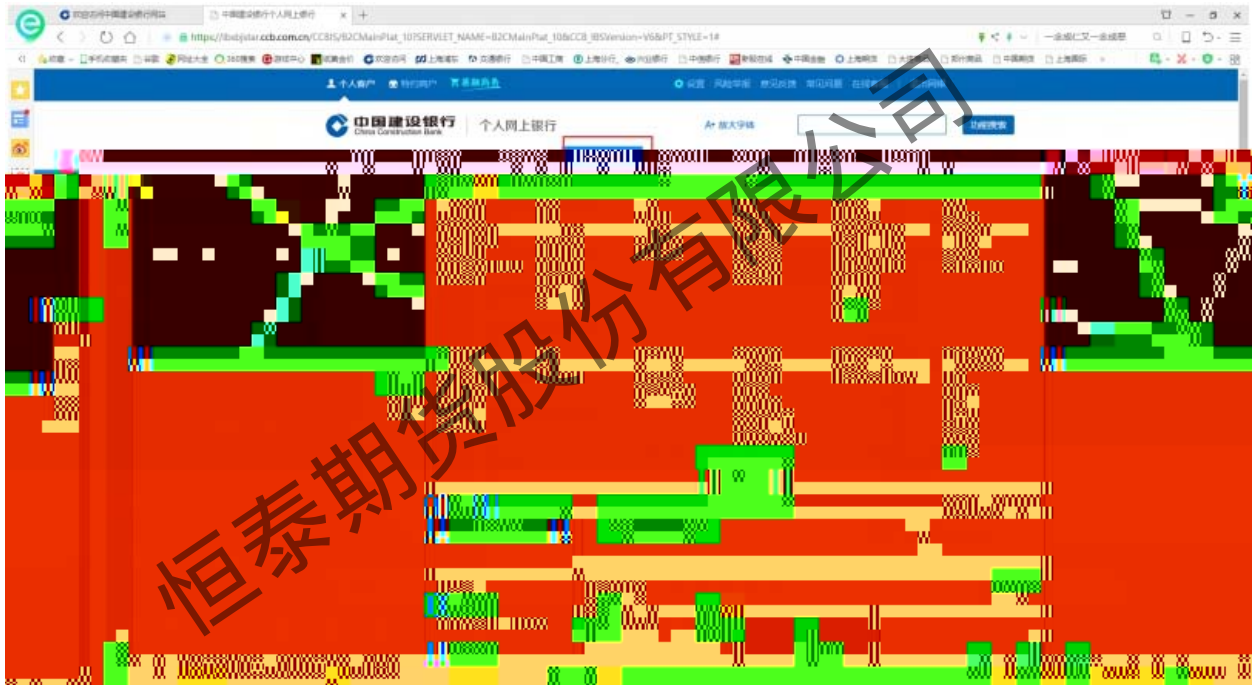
欢迎访问中国建设银行网站
中国建设银行个人网上银行
https://ibsbjstar.ccb.com.cn/CCBIS/B2CMainPlat_10?SERVLET_NAME=B2CMainPlat_10&CCB_IBSVersion=V6&PT_STYLE=1#
个人客户
设置
中国建设银行
China Construction Bank
个人网上银行
A+ 放大字体
站内搜索
恒泰期货股份有限公司